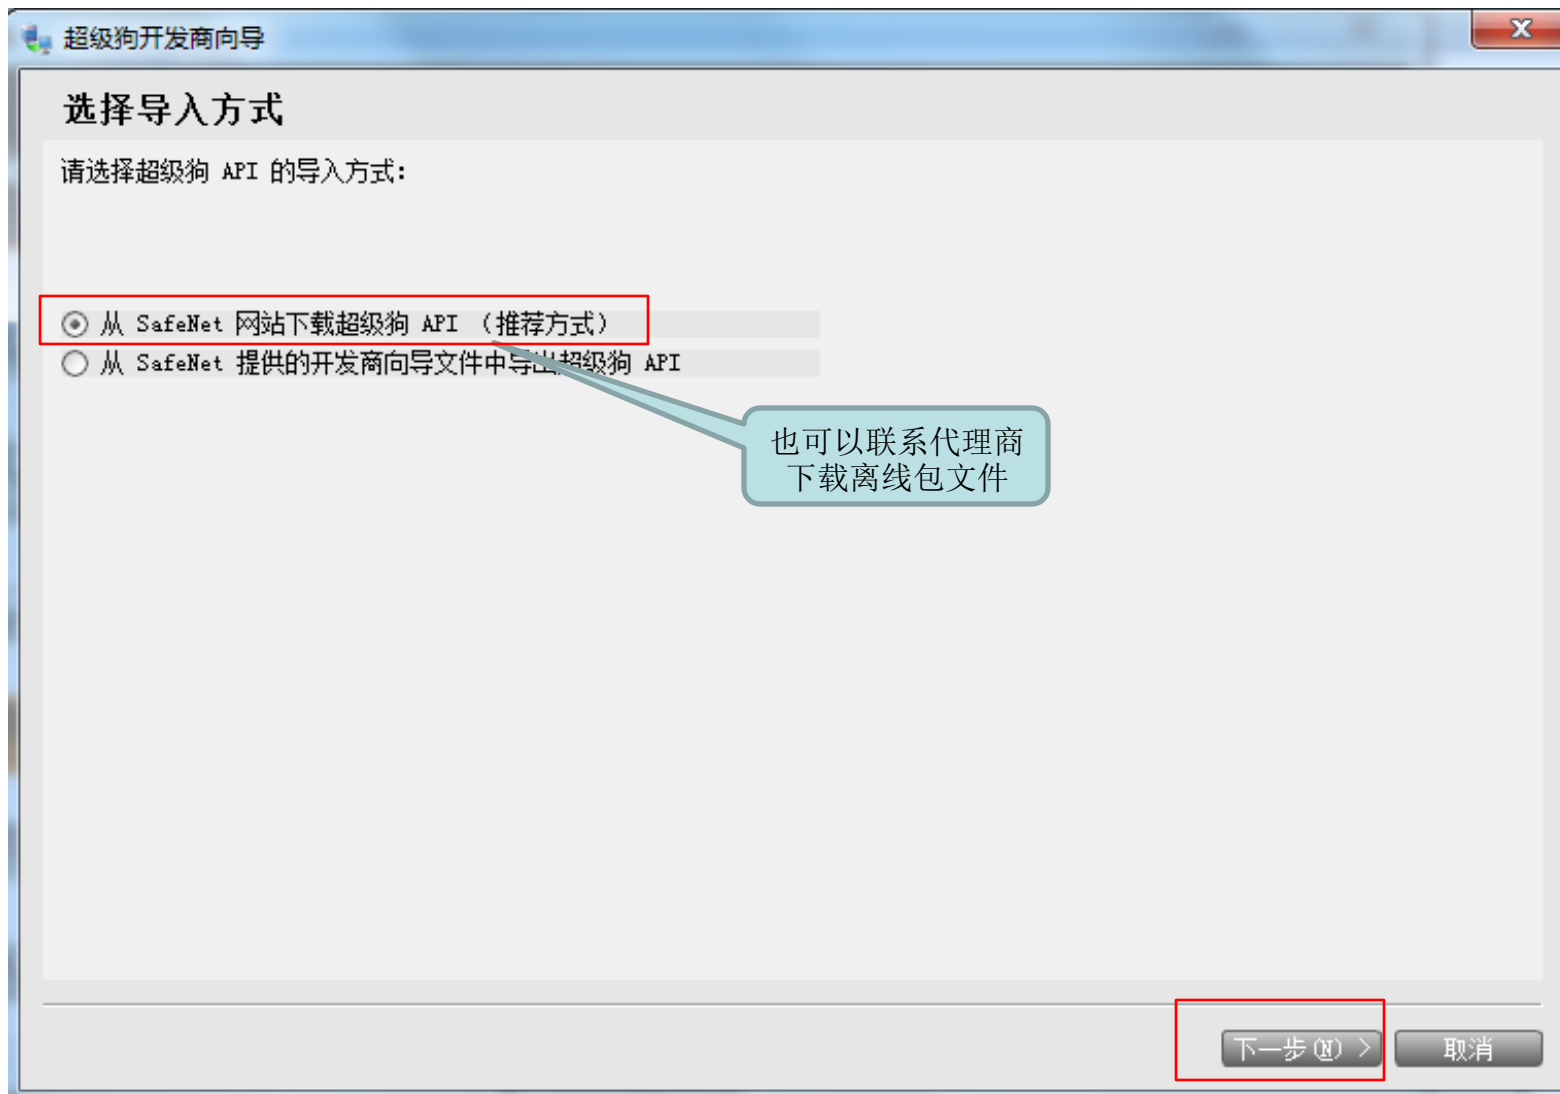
超级狗开发商向导

X

选择导入方式

请选择超级狗 API 的导入方式:

从 SafeNet 网站下载超级狗 API （推荐方式）

从 SafeNet 提供的开发商向导文件中导出超级狗 API

也可以联系代理商下载离线包文件

下一步 (N) >

取消